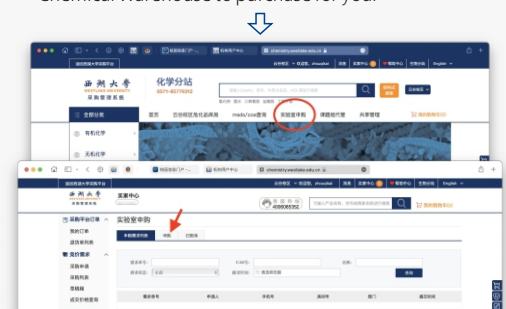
Chemical Warehouse to purchase for you.

chemistry.westlake.edu.cn

西湖大学
WESTLAKE UNIVERSITY
采购管理系统

化学分站
0571-85775312

全部分类

首页

实验室申购

有机化学

无机化学

chemistry.westlake.edu.cn

西湖大学
采购管理系统

买家中心

实验室申购

采购平台订单

我的订单

退货单列表

我的需求

采购列表

申购列表

English